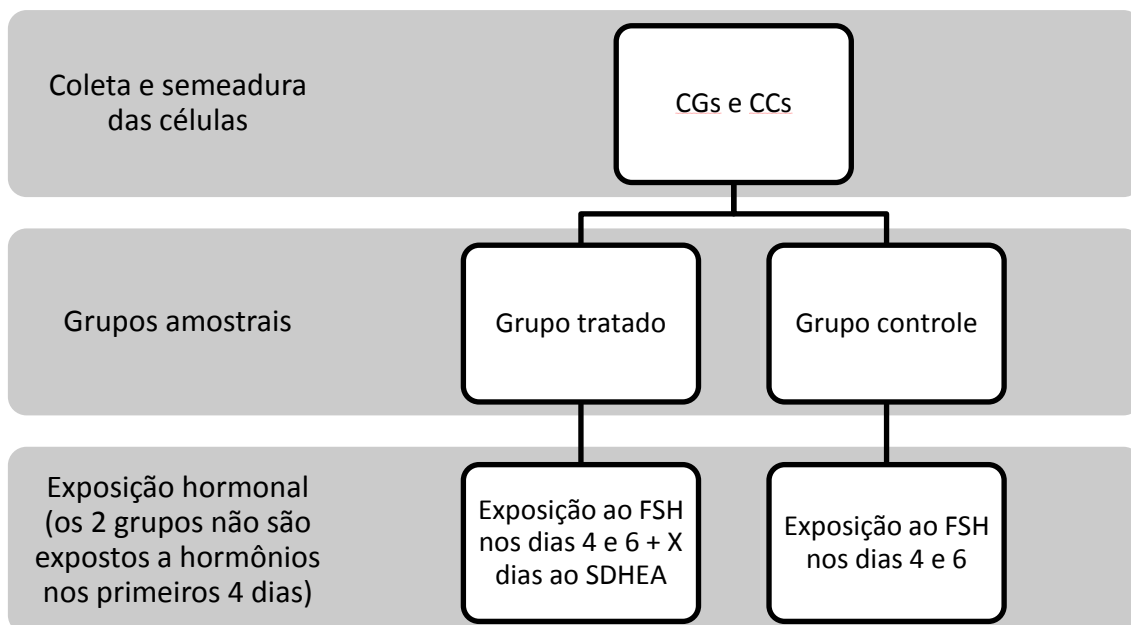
Coleta e semeadura das células

CGs e CCs

Grupos amostrais

Grupo tratado

Grupo controle

Exposição hormonal (os 2 grupos não são expostos a hormônios nos primeiros 4 dias)

Exposição ao FSH nos dias 4 e 6 + X dias ao SDHEA

Exposição ao FSH nos dias 4 e 6